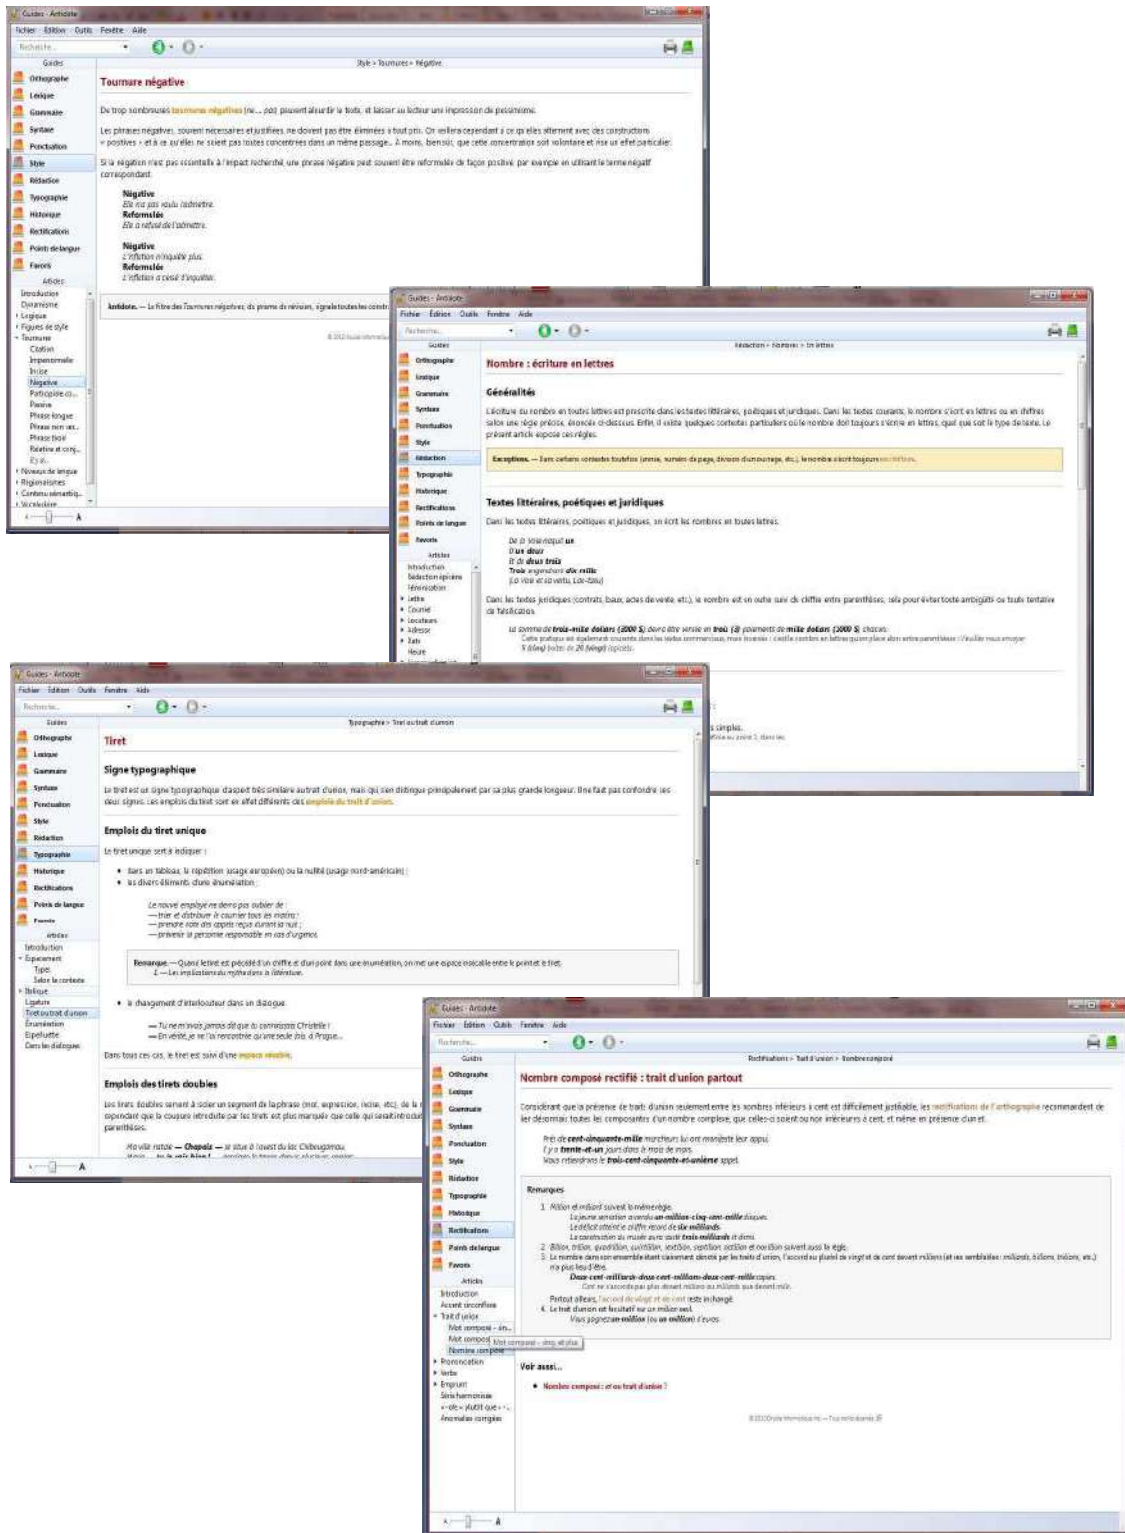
Guides - Antidote
Fichier Édition Outils Fenêtre Aide
Recherche...
Guides
Style > Tournures > Négative
Orthographe
Lexique
Grammaire
Syntaxe
Ponctuation
Style
Rédaction
Typographie
Historique
Rectifications
Points de langue
Favoris
Articles
Introduction
Dynamisme
Logique
Figures de style
Tournures
Citation
Impersonnelle
Incise
Négative
Participiale
Passive
Phrase longue
Phrase non ver...
Phrase tronquée
Relative
Niveaux de langue
Régionalismes
Contenu sémantique
Vocabulaire

Tournure négative

De trop nombreuses tournures négatives (ne... pas) peuvent alourdir le texte, et laisser au lecteur une impression de pessimisme.

Les phrases négatives, souvent nécessaires et justifiées, ne doivent pas être éliminées à tout prix. On veillera cependant à ce qu'elles alternent avec des constructions « positives » et à ce qu'elles ne soient pas toutes concentrées dans un même passage... À moins, bien sûr, que cette concentration soit volontaire et vise un effet particulier.

Si la négation n'est pas essentielle à l'impact recherché, une phrase négative peut souvent être reformulée de façon positive, par exemple en utilisant le terme négatif correspondant.

Négative
Elle n'a pas voulu l'admettre.
Reformulée
Elle a refusé de l'admettre.

Négative
L'inflation n'inquiète plus.
Reformulée
L'inflation a cessé d'inquiéter.

Antidote. — Le filtre des Tournures négatives du prisme de révision, signale toutes les constr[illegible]

Guides - Antidote
Fichier Édition Outils Fenêtre Aide
Recherche...
Rédaction > Nombres > En lettres
Nombre : écriture en lettres

Généralités

L'écriture du nombre en toutes lettres est prescrite dans les textes littéraires, poétiques et juridiques. Dans les textes courants, le nombre s'écrit en lettres ou en chiffres selon une règle précise, énoncée ci-dessous. Enfin, il existe quelques contextes particuliers où le nombre doit toujours s'écrire en lettres, quel que soit le type de texte. Le présent article expose ces règles.

Exceptions. — Dans certains contextes toutefois (année, numéro de page, division d'un ouvrage, etc.), le nombre s'écrit toujours en chiffres.

Textes littéraires, poétiques et juridiques

Dans les textes littéraires, poétiques et juridiques, on écrit les nombres en toutes lettres.

De là vous naquit un
D'un deux
Et de deux trois
Trois engendrant dix mille
(La Voie et sa vertu, Lao-Tseu)

Dans les textes juridiques (contrats, baux, actes de vente, etc.), le nombre est en outre suivi du chiffre entre parenthèses, cela pour éviter toute ambiguïté ou toute tentative de falsification.

La somme de trois-mille dollars (3000 $) devra être versée en trois (3) paiements de mille dollars (1000 $) chacun.
Cette pratique est également courante dans les lettres commerciales, mais inversée : c'est le nombre en lettres qui est placé alors entre parenthèses : Veuillez nous envoyer 5 (cinq) boîtes de 20 (vingt) épices.

Articles
Introduction
Rédaction épicène
Féminisation
Lettre
Courriel
Locutions
Adresse
Date
Heure

Guides - Antidote
Fichier Édition Outils Fenêtre Aide
Recherche...
Typographie > Tiret ou trait d'union
Tiret

Signe typographique

Le tiret est un signe typographique d'aspect très similaire au trait d'union, mais qui s'en distingue principalement par sa plus grande longueur. Il ne faut pas confondre ces deux signes. Les emplois du tiret sont en effet différents des emplois du trait d'union.

Emplois du tiret unique

Le tiret unique sert à indiquer :

• dans un tableau, la répétition (usage européen) ou la nullité (usage nord-américain) ;
• les divers éléments d'une énumération ;

Le nouvel employé ne devra pas oublier de :
— trier et distribuer le courrier tous les matins ;
— prendre note des appels reçus durant la nuit ;
— prévenir la personne responsable en cas d'urgence.

Remarque. — Quand le tiret est précédé d'un chiffre et d'un point dans une énumération, on met une espace insécable entre le point et le tiret.
I. — Les implications du mythe dans la littérature.

• le changement d'interlocuteur dans un dialogue.

— Tu ne m'avais jamais dit que tu connaissais Christelle !
— En vérité, je ne l'ai rencontrée qu'une seule fois, à Prague...

Dans tous ces cas, le tiret est suivi d'une espace insécable.

Emplois des tirets doubles

Les tirets doubles servent à isoler un segment de la phrase (mot, expression, incise, etc.) de la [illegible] cependant que la coupure introduite par les tirets est plus marquée que celle qui serait introdu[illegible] parenthèses.

Ma ville natale — Chapais — se situe à l'ouest du lac Chibougamau.

Articles
Introduction
Espacement
Types
Selon le contexte
Italique
Ligature
Tiret ou trait d'union
Énumération
Esperluette
Dans les dialogues

s simples.

Guides - Antidote
Fichier Édition Outils Fenêtre Aide
Recherche...
Rectifications > Trait d'union > Nombre composé
Nombre composé rectifié : trait d'union partout

Considérant que la présence de traits d'union seulement entre les nombres inférieurs à cent est difficilement justifiable, les rectifications de l'orthographe recommandent de lier désormais toutes les composantes d'un nombre complexe, que celles-ci soient ou non inférieures à cent, et même en présence d'un et.

Près de cent-cinquante-mille marcheurs lui ont manifesté leur appui.
Il y a trente-et-un jours dans le mois de mars.
Nous retiendrons le trois-cent-cinquante-et-unième appel.

Remarques
1. Million et milliard suivent la même règle.
La jeune sensation a vendu un-million-cinq-cent-mille disques.
Le déficit atteint le chiffre record de six-milliards.
La construction du musée aura coûté trois-milliards de dinars.
2. Billion, trillion, quadrillion, quintillion, sextillion, septillion, octillion et nonillion suivent aussi la règle.
3. Le nombre dans son ensemble étant clairement dénoté par les traits d'union, l'accord au pluriel de vingt et de cent devant millions (et ses semblables : milliards, billions, trillions, etc.) n'a plus lieu d'être.
Deux-cent-milliards-deux-cent-millions-deux-cent-mille copies.
Cent ne s'accorde pas plus devant millions ou milliards que devant mille.
Partout ailleurs, l'accord de vingt et de cent reste inchangé.
4. Le trait d'union est facultatif sur un million seul.
Vous gagnerez un-million (ou un million) d'euros.

Voir aussi...
• Nombre composé : et ou trait d'union ?

Articles
Introduction
Accent circonflexe
Trait d'union
Mot composé - an...
Mot composé - cinq et plus
Nombre composé
Prononciation
Verbe
Emprunt
Séries harmonisées
Anomalies corrigées